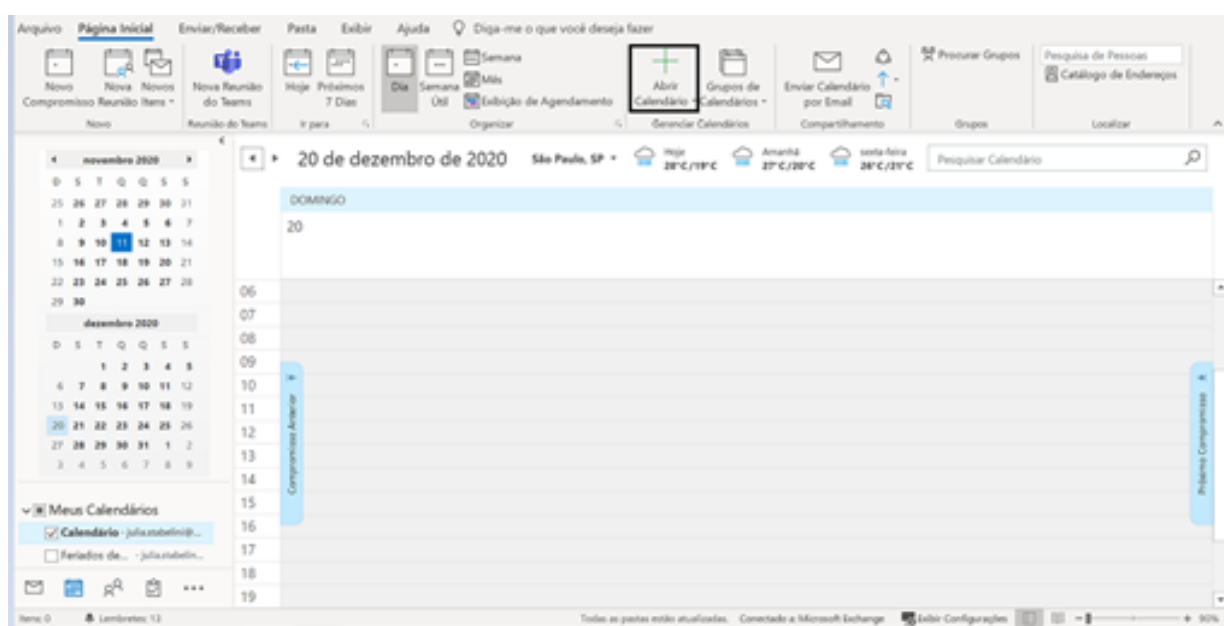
Arquivo Página Inicial Enviar/Receber Pasta Exibir Ajuda Diga-me o que você deseja fazer

Novo Compromisso Nova Reunião Novos Itens Novo

Nova Reunião do Teams Reunião do Teams

Hoje Próximos 7 Dias Ir para

Dia Semana Útil Semana Mês Exibição de Agendamento Organizar

Abrir Calendário Grupos de Calendários Gerenciar Calendários

Enviar Calendário por Email Compartilhamento

Procurar Grupos Grupos

Pesquisa de Pessoas Catálogo de Endereços Localizar

novembro 2020

| D | S | T | Q | Q | S | S |
|---|---|---|---|---|---|---|
| 25 | 26 | 27 | 28 | 29 | 30 | 31 |
| 1 | 2 | 3 | 4 | 5 | 6 | 7 |
| 8 | 9 | 10 | 11 | 12 | 13 | 14 |
| 15 | 16 | 17 | 18 | 19 | 20 | 21 |
| 22 | 23 | 24 | 25 | 26 | 27 | 28 |
| 29 | 30 | | | | | |

dezembro 2020

| D | S | T | Q | Q | S | S |
|---|---|---|---|---|---|---|
| | | 1 | 2 | 3 | 4 | 5 |
| 6 | 7 | 8 | 9 | 10 | 11 | 12 |
| 13 | 14 | 15 | 16 | 17 | 18 | 19 |
| 20 | 21 | 22 | 23 | 24 | 25 | 26 |
| 27 | 28 | 29 | 30 | 31 | 1 | 2 |
| 3 | 4 | 5 | 6 | 7 | 8 | 9 |

Meus Calendários
Calendário - julia.stabelini@...
Feriados de... - julia.stabelin...

20 de dezembro de 2020 São Paulo, SP Hoje 28°C/19°C Amanhã 27°C/20°C sexta-feira 26°C/21°C Pesquisar Calendário

DOMINGO
20

06
07
08
09
10
11
12
13
14
15
16
17
18
19

Compromisso Anterior
Próximo Compromisso

Itens: 0 Lembretes: 13 Todas as pastas estão atualizadas. Conectado a: Microsoft Exchange Exibir Configurações 90%